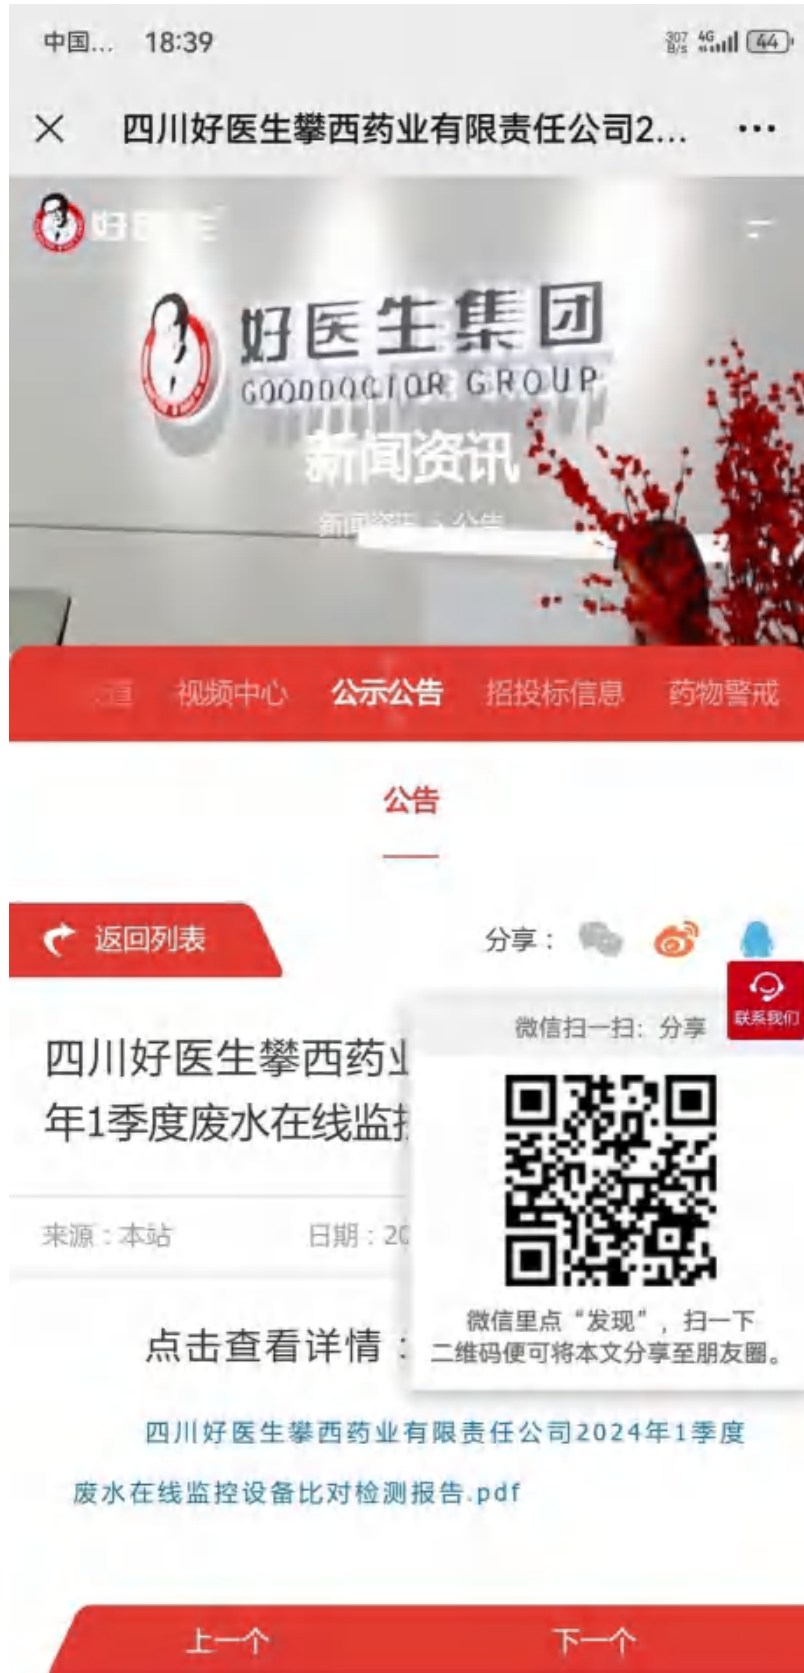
中国... 18:39

307 B/s 4G 44

× 四川好医生攀西药业有限责任公司2... •••

好医生

好医生集团
GOODDOCTOR GROUP

新闻资讯

新闻资讯 > 公告

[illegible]道 视频中心 公示公告 招投标信息 药物警戒

公告

返回列表

分享：

联系我们

微信扫一扫：分享

四川好医生攀西药业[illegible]年1季度废水在线监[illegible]

来源：本站

日期：20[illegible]

微信里点“发现”，扫一下
二维码便可将本文分享至朋友圈。

点击查看详情：

四川好医生攀西药业有限责任公司2024年1季度废水在线监控设备比对检测报告.pdf

上一个

下一个